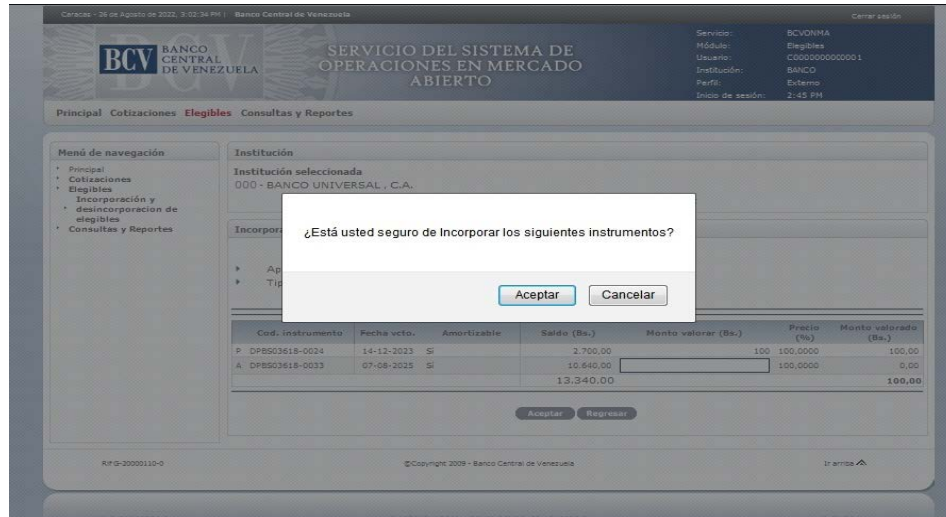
Caracas - 26 de Agosto de 2022, 3:02:34 PM | Banco Central de Venezuela

Cerrar sesión

BCV BANCO CENTRAL DE VENEZUELA

SERVICIO DEL SISTEMA DE OPERACIONES EN MERCADO ABIERTO

Servicio: BCVONMA
Módulo: Elegibles
Usuario: C0000000000001
Institución: BANCO
Perfil: Externo
Inicio de sesión: 2:45 PM

Principal Cotizaciones Elegibles Consultas y Reportes

Menú de navegación
Principal
Cotizaciones
Elegibles
Incorporación y desincorporecion de elegibles
Consultas y Reportes

Institución
Institución seleccionada
000 - BANCO UNIVERSAL, C.A.

Incorpora

Ap
Tip

¿Está usted seguro de Incorporar los siguientes instrumentos?

Aceptar Cancelar

| Cod. instrumento | Fecha vcto. | Amortizable | Saldo (Bs.) | Monto valorar (Bs.) | Precio (%) | Monto valorado (Bs.) |
|---|---|---|---|---|---|---|
| P DPBS03618-0024 | 14-12-2023 | SI | 2.700,00 | 100 | 100,0000 | 100,00 |
| A DPBS03618-0033 | 07-08-2025 | SI | 10.640,00 | | 100,0000 | 0,00 |
| | | | 13.340,00 | | | 100,00 |

Aceptar Regresar

Rif G-20000110-0

©Copyright 2009 - Banco Central de Venezuela

Ir arriba